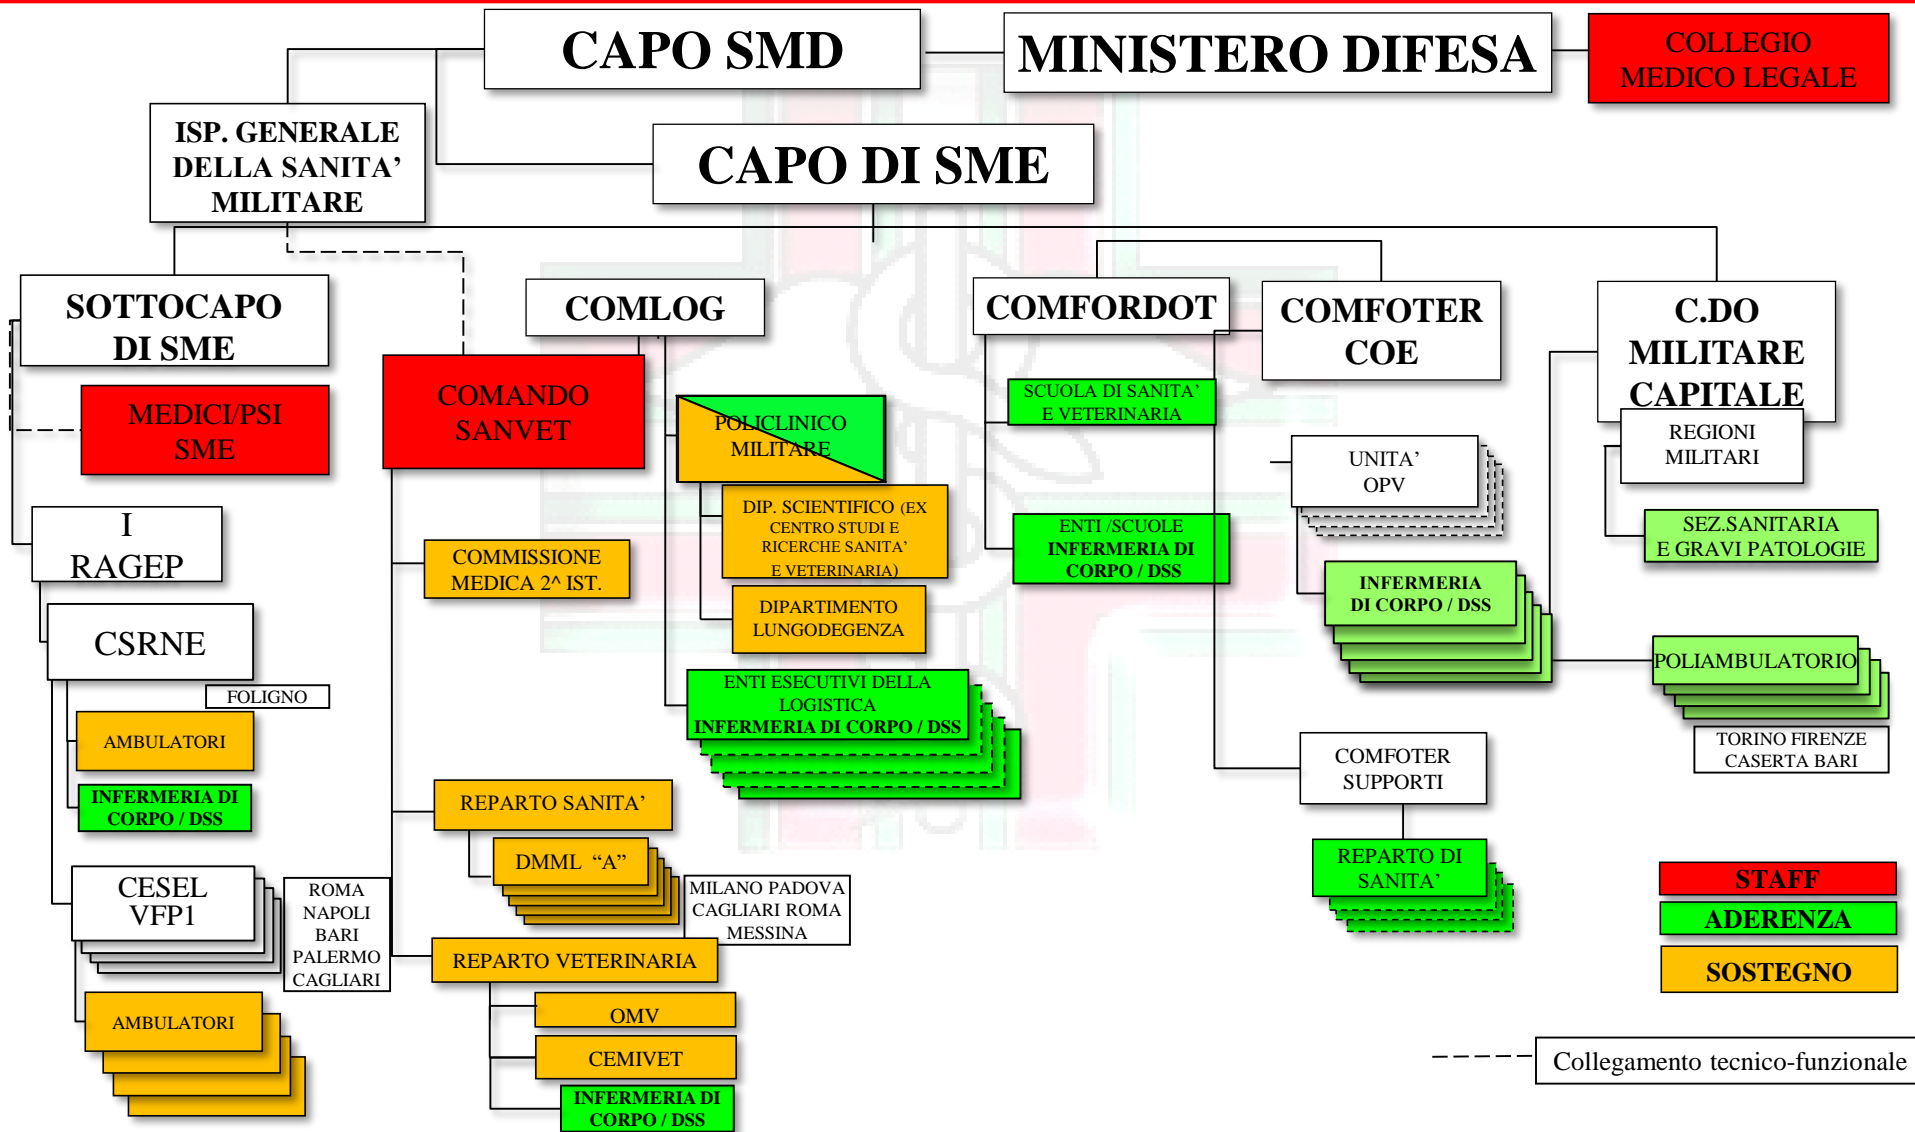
CAPO SMD

MINISTERO DIFESA

COLLEGIO MEDICO LEGALE

ISP. GENERALE DELLA SANITA' MILITARE

CAPO DI SME

SOTTOCAPO DI SME

MEDICI/PSI SME

COMLOG

COMANDO SANVET

POLICLINICO MILITARE

DIP. SCIENTIFICO (EX CENTRO STUDI E RICERCHE SANITA' E VETERINARIA)

DIPARTIMENTO LUNGODEGENZA

COMMISSIONE MEDICA 2^ IST.

ENTI ESECUTIVI DELLA LOGISTICA INFERMERIA DI CORPO / DSS

REPARTO SANITA'

DMML "A"

MILANO PADOVA CAGLIARI ROMA MESSINA

REPARTO VETERINARIA

OMV

CEMIVET

INFERMERIA DI CORPO / DSS

I RAGEP

CSRNE

FOLIGNO

AMBULATORI

INFERMERIA DI CORPO / DSS

CESEL VFP1

ROMA NAPOLI BARI PALERMO CAGLIARI

AMBULATORI

COMFORDOT

SCUOLA DI SANITA' E VETERINARIA

ENTI /SCUOLE INFERMERIA DI CORPO / DSS

COMFOTER COE

UNITA' OPV

INFERMERIA DI CORPO / DSS

COMFOTER SUPPORTI

REPARTO DI SANITA'

C.DO MILITARE CAPITALE

REGIONI MILITARI

SEZ.SANITARIA E GRAVI PATOLOGIE

POLIAMBULATORIO

TORINO FIRENZE CASERTA BARI

STAFF

ADERENZA

SOSTEGNO

Collegamento tecnico-funzionale